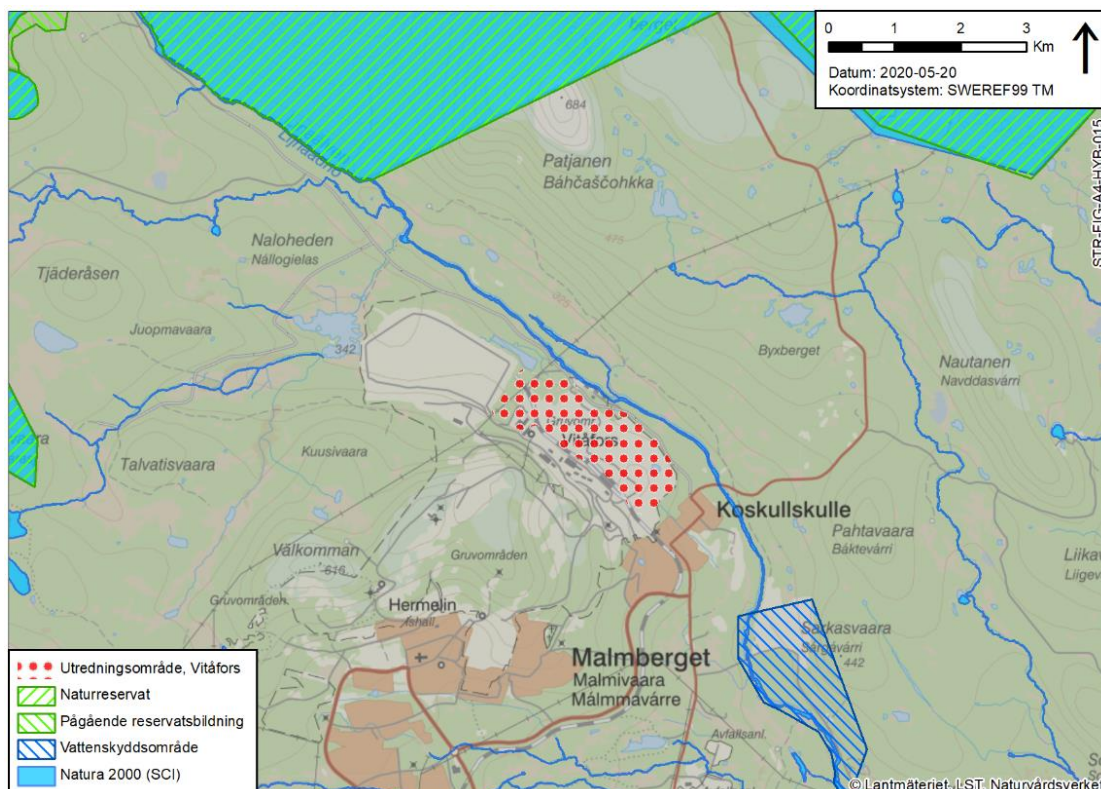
0 1 2 3 Km

Datum: 2020-05-20
Koordinatsystem: SWEREF99 TM

STR-FIG-A4-HYR-015

Lina

684

Patjanen
Báhčaščohkka

Naloheden
Nállogielas

475

Tjäderåsen

Juopmavaara

342

325

Byxberget

Nautanen
Navddasvárri

Vitåfors

Kuusivaara

Talvatisvaara

Koskullskulle

Pahtavaara
Báktevárri

Liikav
Liigev

Välkomman

616

Gruvområden

Gruvområden

Hermelin

Saukasvaara
Sávkasvárri
442

Malmberget
Malmivaara
Málmmavárre

Avfallsanl.

Utredningsområde, Vitåfors
Naturreservat
Pågående reservatsbildning
Vattenskyddsområde
Natura 2000 (SCI)

© Lantmäteriet, LST, Naturvårdsverket